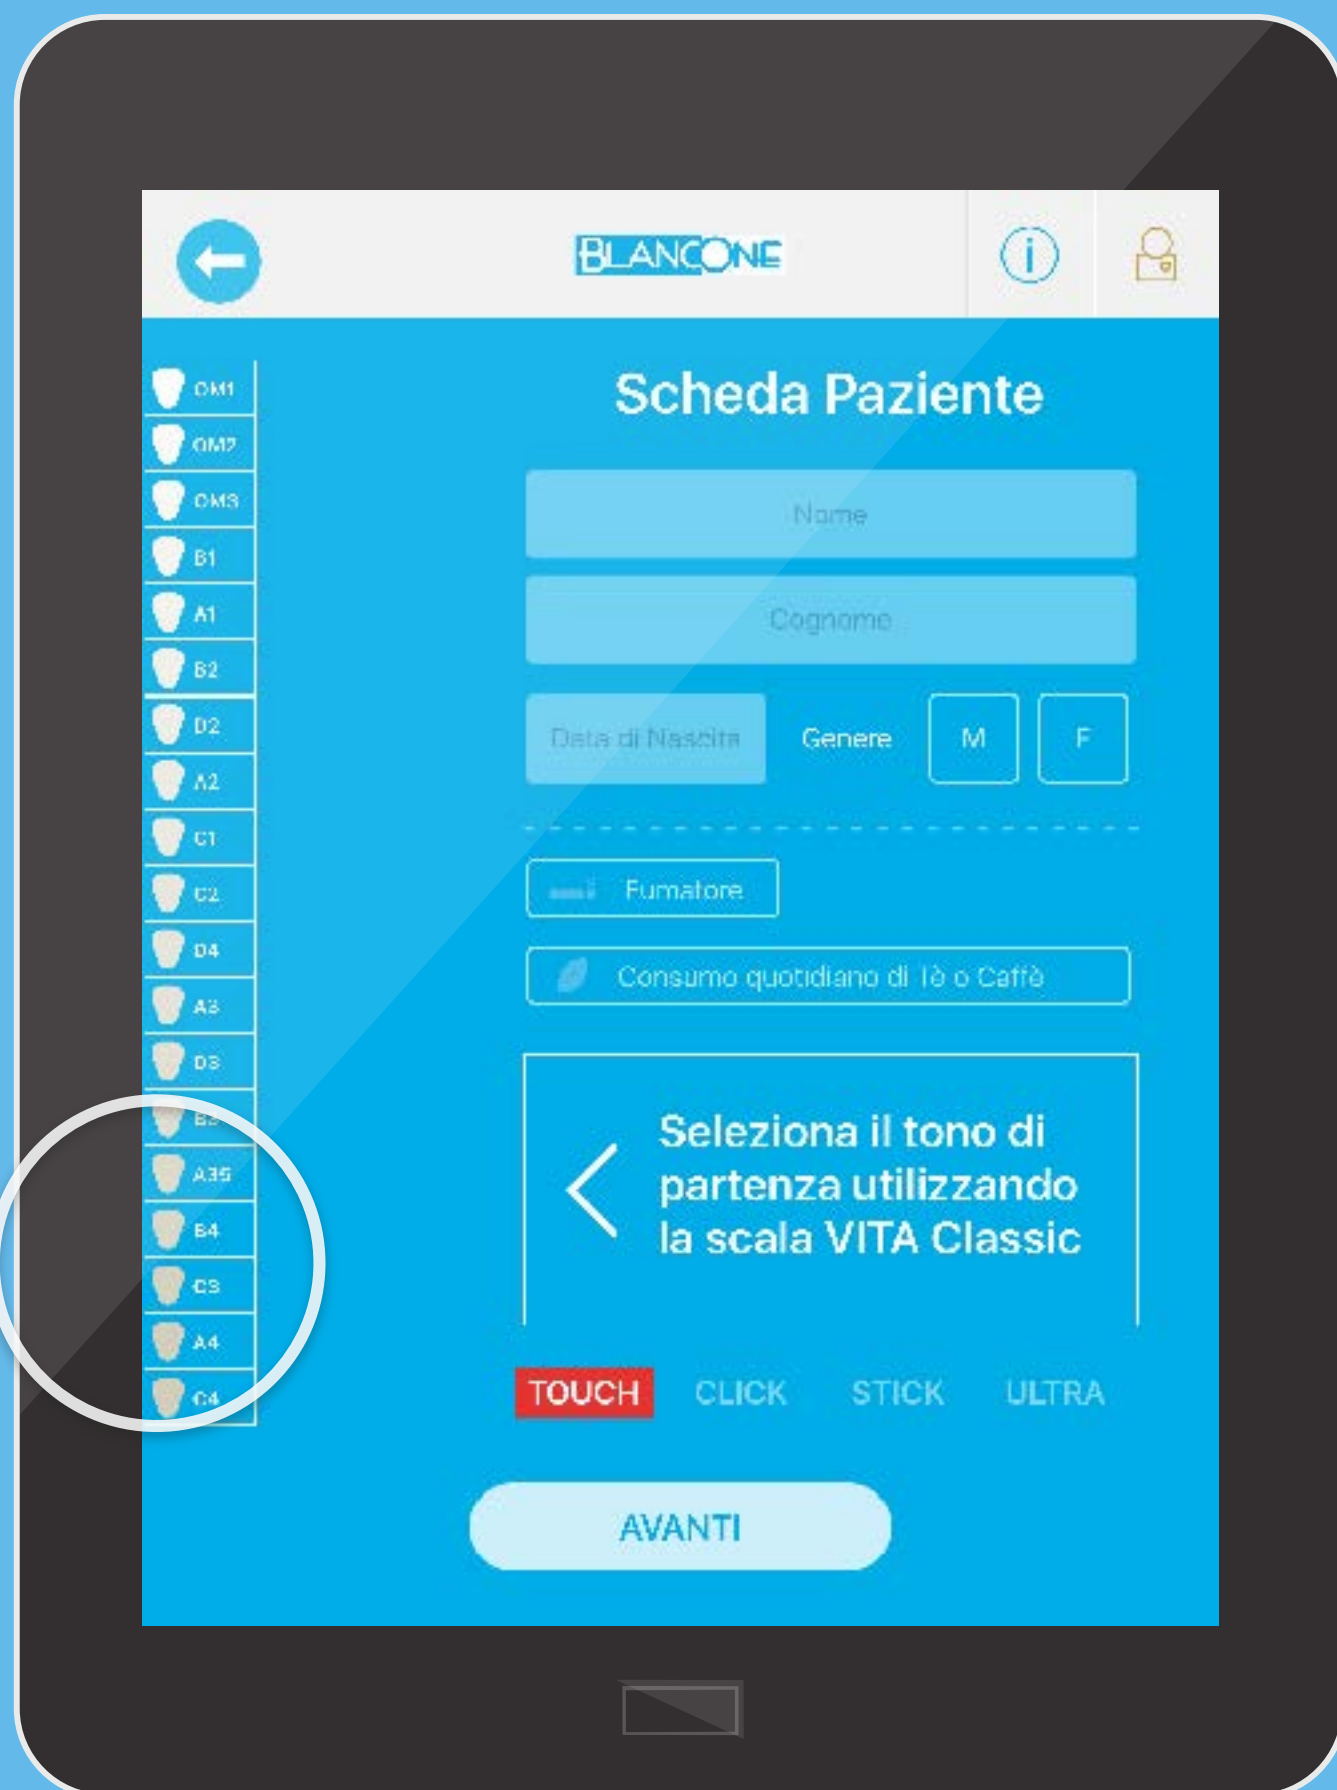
BLANCONE

OM1
OM2
OM3
B1
A1
B2
D2
A2
C1
C2
D4
A3
D3
B3
A35
B4
C3
A4
C4

Scheda Paziente

Nome

Cognome

Data di Nascita Genere M F

Fumatore

Consumo quotidiano di Tè o Caffè

Seleziona il tono di partenza utilizzando la scala VITA Classic

TOUCH CLICK STICK ULTRA

AVANTI